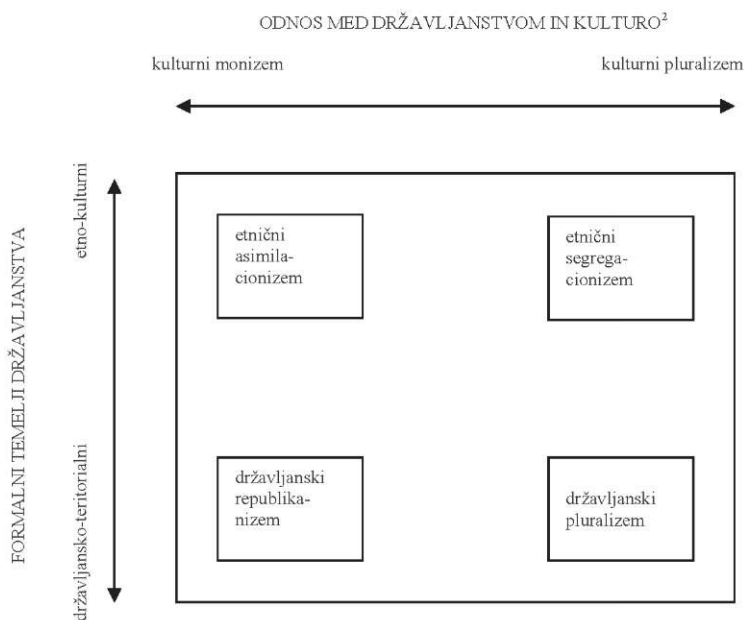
ODNOS MED DRŽAVLJANSTVOM IN KULTURO$^2$

kulturni monizem

kulturni pluralizem

FORMALNI TEMELJI DRŽAVLJANSTVA

etno-kulturni

državljansko-teritorialni

etnični asimilacionizem

etnični segregacionizem

državljanski republikanizem

državljanski pluralizem